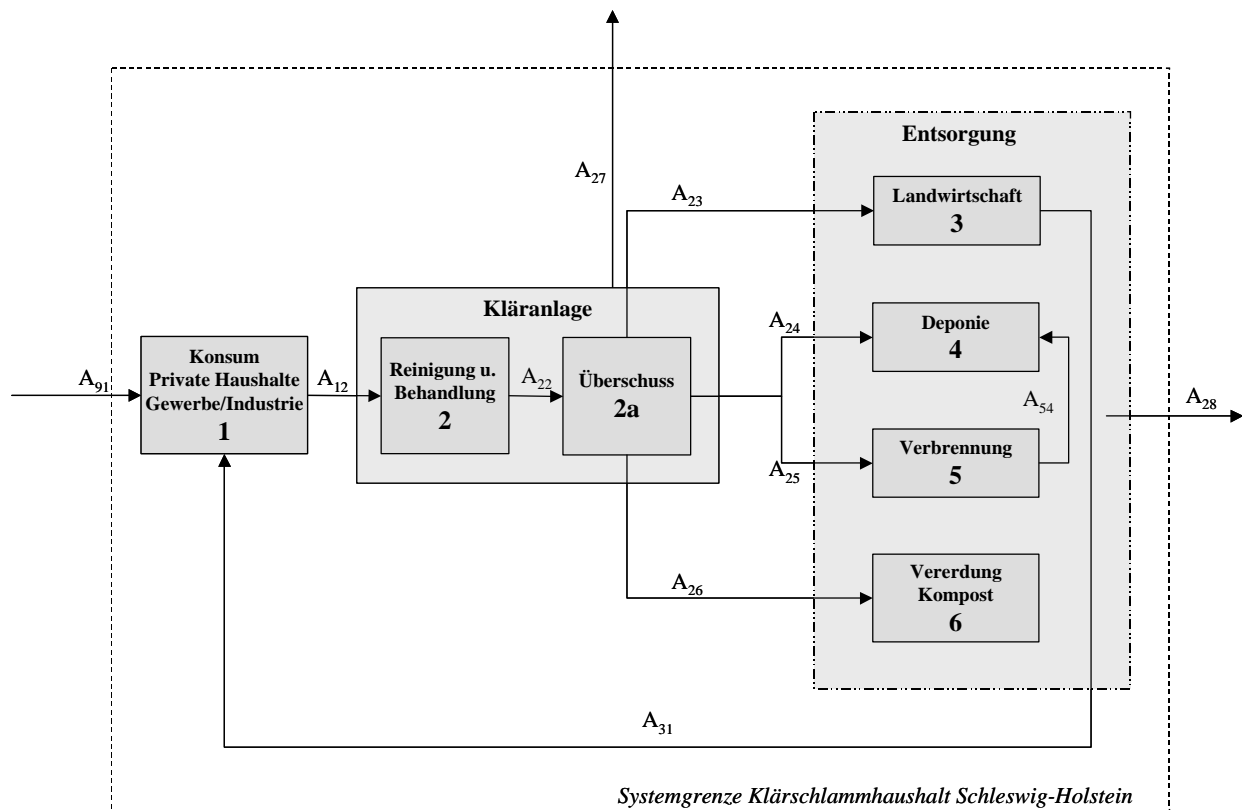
$A_{27}$

Entsorgung

$A_{23}$

Landwirtschaft
3

Kläranlage

$A_{24}$

Deponie
4

$A_{91}$

Konsum
Private Haushalte
Gewerbe/Industrie
1

$A_{12}$

Reinigung u.
Behandlung
2

$A_{22}$

Überschuss
2a

$A_{54}$

$A_{28}$

$A_{25}$

Verbrennung
5

$A_{26}$

Vererdung
Kompost
6

$A_{31}$

Systemgrenze Klärschlammhaushalt Schleswig-Holstein